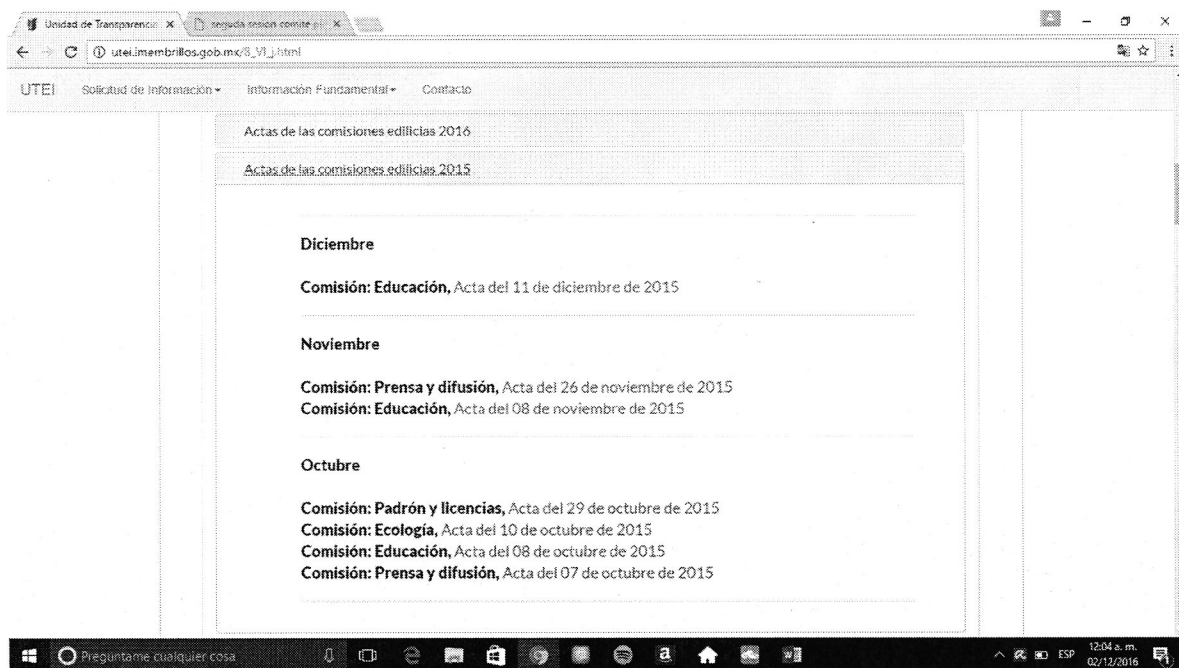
Unidad de Transparencia × segunda sesion comite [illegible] ×

utei.imembrillos.gob.mx/8_VI_j.html

UTEI Solicitud de Información ▾ Información Fundamental ▾ Contacto

Actas de las comisiones edilicias 2016

Actas de las comisiones edilicias 2015

Diciembre

Comisión: Educación, Acta del 11 de diciembre de 2015

Noviembre

Comisión: Prensa y difusión, Acta del 26 de noviembre de 2015
Comisión: Educación, Acta del 08 de noviembre de 2015

Octubre

Comisión: Padrón y licencias, Acta del 29 de octubre de 2015
Comisión: Ecología, Acta del 10 de octubre de 2015
Comisión: Educación, Acta del 08 de octubre de 2015
Comisión: Prensa y difusión, Acta del 07 de octubre de 2015

Pregúntame cualquier cosa

ESP 12:04 a. m. 02/12/2016